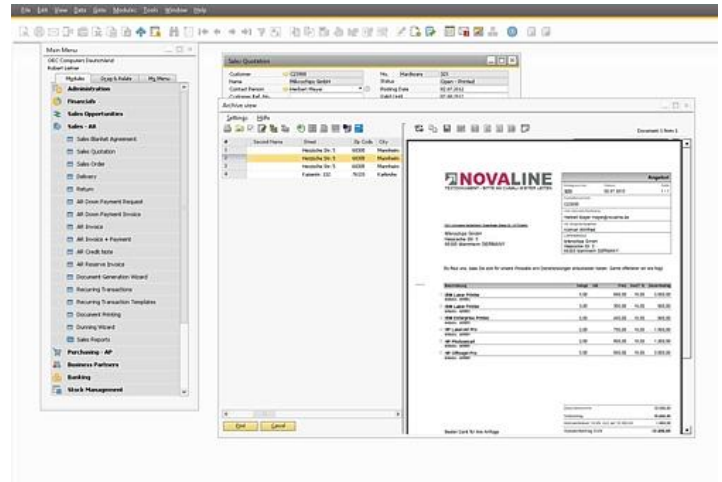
File Edit View Data Goto Modules Tools Window Help

Main Menu
OEC Computers Deutschland
Robert Leiher

Modules | Drag & Relate | My Menu

Administration
Financials
Sales Opportunities
Sales - AR
Sales Blanket Agreement
Sales Quotation
Sales Order
Delivery
Return
AR Down Payment Request
AR Down Payment Invoice
AR Invoice
AR Invoice + Payment
AR Credit Note
AR Reserve Invoice
Document Generation Wizard
Recurring Transactions
Recurring Transaction Templates
Document Printing
Dunning Wizard
Sales Reports
Purchasing - AP
Business Partners
Banking
Stock Management

Sales Quotation
Customer C2000
Name Mikrochips GmbH
Contact Person Herbert Meyer
Customer Ref. No.
No. Hardware 323
Status Open - Printed
Posting Date 02.07.2012
Valid Until

Archive view
Settings Help

| # | Second Name | Street | Zip Code | City |
|---|---|---|---|---|
| 1 | | Hessische Str. 5 | 60335 | Mannheim |
| 2 | | Hessische Str. 5 | 60335 | Mannheim |
| 3 | | Hessische Str. 5 | 60335 | Mannheim |
| 4 | | Fasanstr. 152 | 76133 | Karlsruhe |

Document 1 from 1

NOVALINE
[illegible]

Angebot

Bis Sie uns, dass Sie sich für unsere Produkte und Dienstleistungen entschieden haben. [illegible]

| Bezeichnung | Menge | Einh | Preis | Rabatt % | Gesamtbetrag |
|---|---|---|---|---|---|
| IBM Laser Printer | 3,00 | | 900,00 | 10,00 | 2.430,00 |
| IBM Laser Printer | 3,00 | | 300,00 | 10,00 | 810,00 |
| IBM Enterprise Printer | 3,00 | | 243,00 | 10,00 | 656,10 |
| HP LaserJet Pro | 2,00 | | 750,00 | 10,00 | 1.350,00 |
| HP Photosmart | 2,00 | | 850,00 | 10,00 | 1.530,00 |
| HP Officejet Pro | 3,00 | | 900,00 | 10,00 | 2.430,00 |

Besten Dank für Ihre Anfrage

OK Cancel